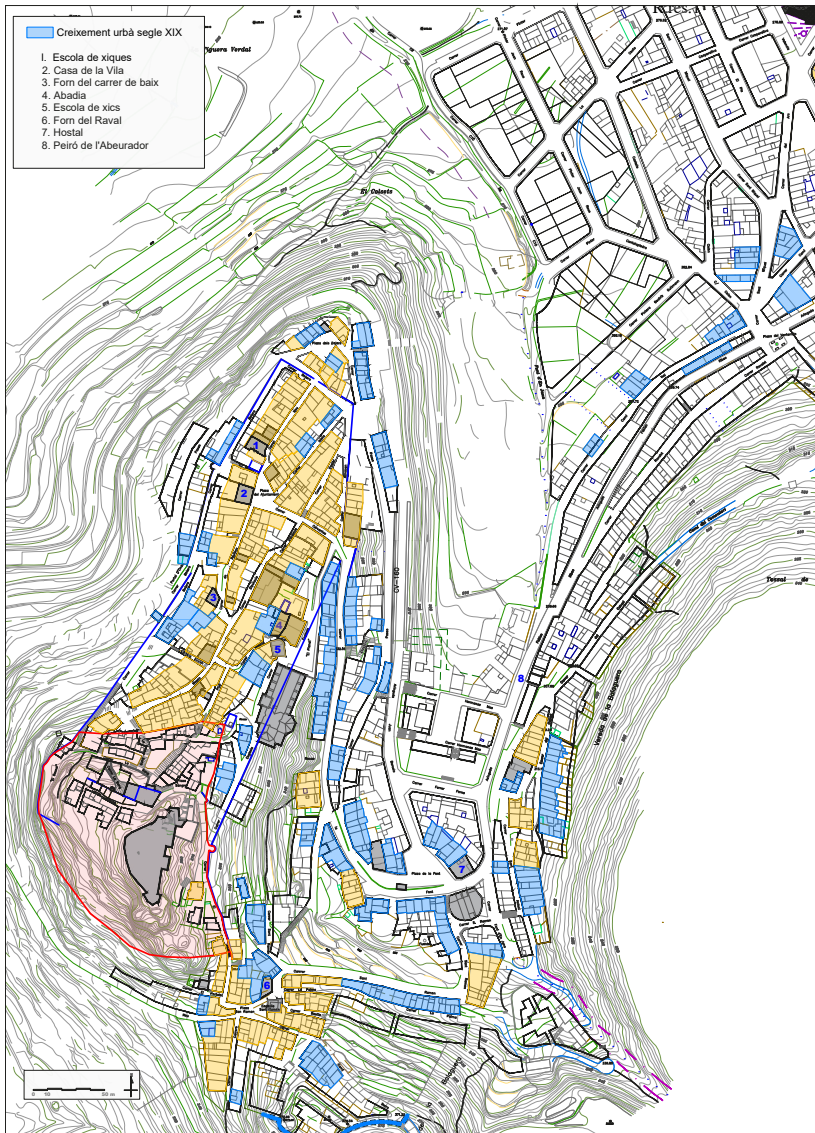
Creixement urbà segle XIX

I. Escola de xiques
2. Casa de la Vila
3. Forn del carrer de baix
4. Abadia
5. Escola de xics
6. Forn del Raval
7. Hostal
8. Peiró de l'Abeurador

1
2
3
4
5
6
7
8

El Calvari

CV-180

Figuera Verdal

Plaça de la Font

Vereda de la Sanaguera

Tossal de

0 10 50 m